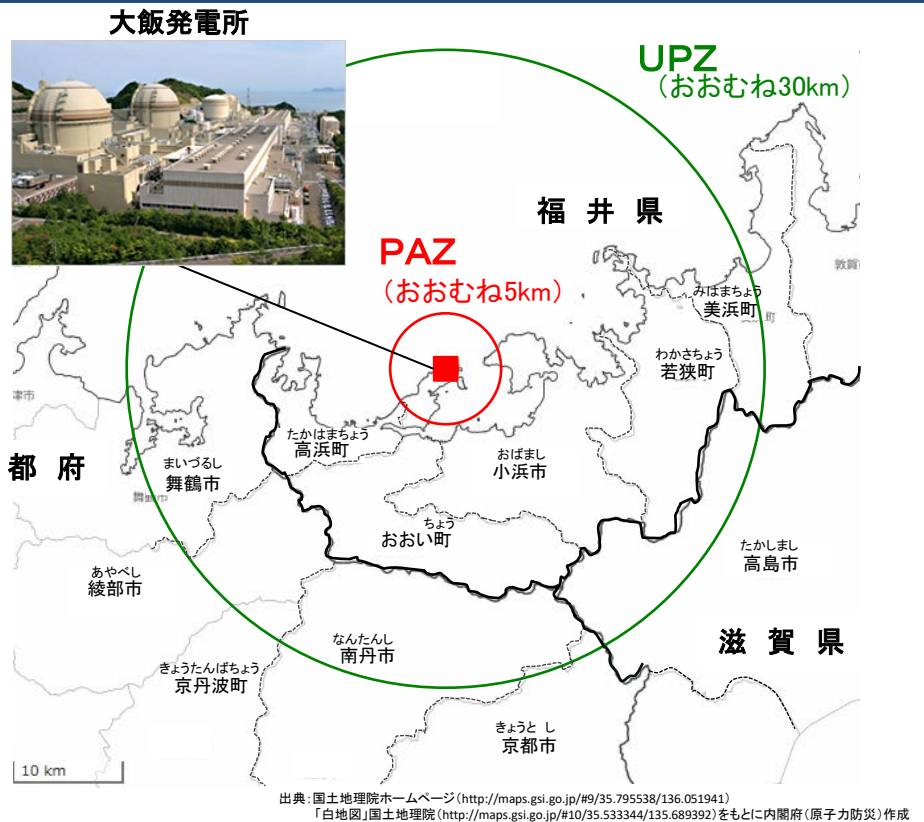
大飯発電所

UPZ
（おおむね30km）

福井県

PAZ
（おおむね5km）

みはまちょう
美浜町

わかさちょう
若狭町

たかはまちょう
高浜町

おばまし
小浜市

都府

まいづるし
舞鶴市

ちょう
おおい町

たかしまし
高島市

あやべし
綾部市

滋賀県

なんたんし
南丹市

きょうたんばちょう
京丹波町

きょうと し
京都市

10 km

出典：国土地理院ホームページ（http://maps.gsi.go.jp/#9/35.795538/136.051941）
「白地図」国土地理院（http://maps.gsi.go.jp/#10/35.533344/135.689392）をもとに内閣府（原子力防災）作成